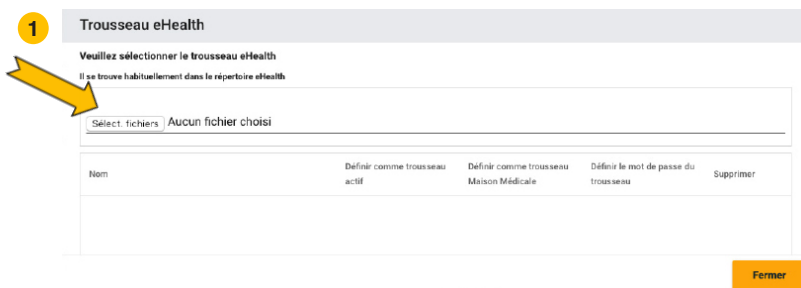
1

Trousseau eHealth

Veuillez sélectionner le trousseau eHealth

Il se trouve habituellement dans le répertoire eHealth

Sélect. fichiers Aucun fichier choisi

| Nom | Définir comme trousseau actif | Définir comme trousseau Maison Médicale | Définir le mot de passe du trousseau | Supprimer |
|---|---|---|---|---|

Fermer